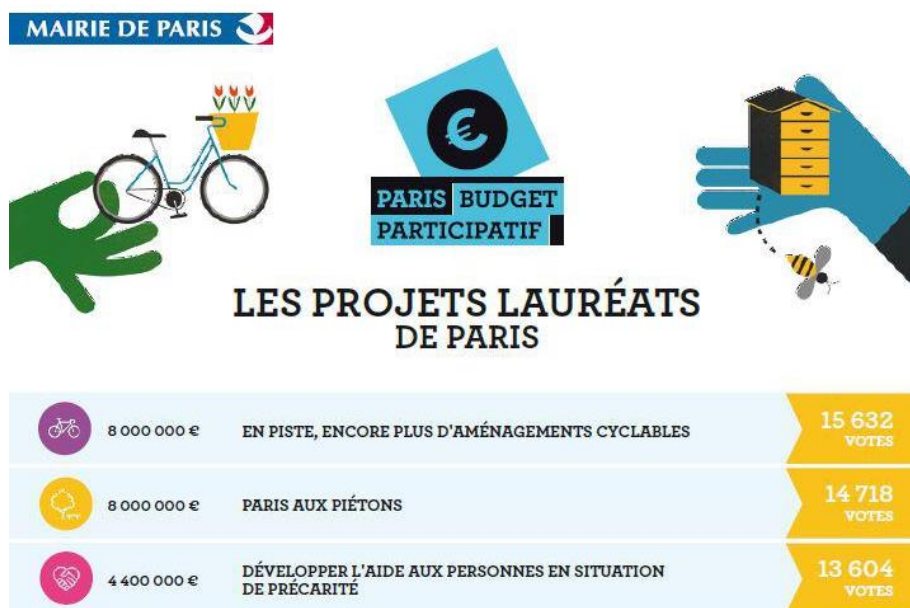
MAIRIE DE PARIS

€

PARIS BUDGET PARTICIPATIF

LES PROJETS LAURÉATS DE PARIS

| | | |
|---|---|---|
| 8 000 000 € | EN PISTE, ENCORE PLUS D'AMÉNAGEMENTS CYCLABLES | 15 632 VOTES |
| 8 000 000 € | PARIS AUX PIÉTONS | 14 718 VOTES |
| 4 400 000 € | DÉVELOPPER L'AIDE AUX PERSONNES EN SITUATION DE PRÉCARITÉ | 13 604 VOTES |